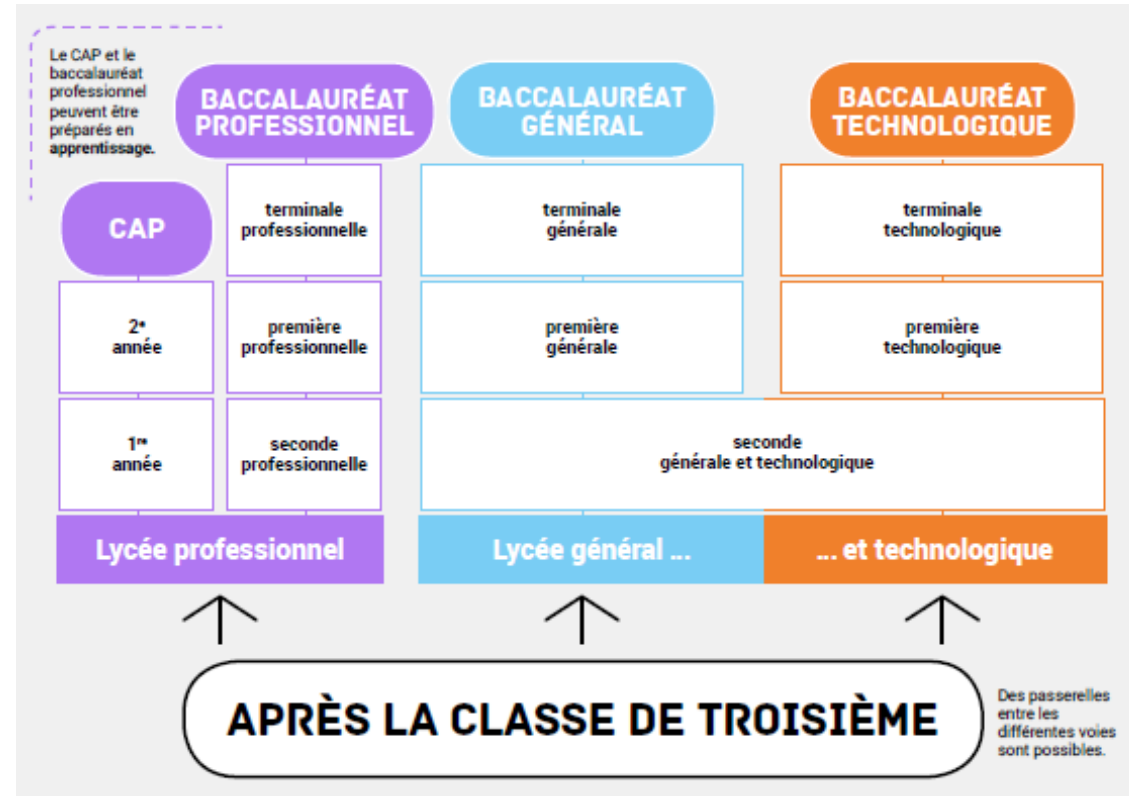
Le CAP et le baccalauréat professionnel peuvent être préparés en apprentissage.

BACCALAURÉAT PROFESSIONNEL

BACCALAURÉAT GÉNÉRAL

BACCALAURÉAT TECHNOLOGIQUE

CAP

terminale professionnelle

terminale générale

terminale technologique

2$^{e}$ année

première professionnelle

première générale

première technologique

1$^{re}$ année

seconde professionnelle

seconde générale et technologique

Lycée professionnel

Lycée général ...

... et technologique

APRÈS LA CLASSE DE TROISIÈME

Des passerelles entre les différentes voies sont possibles.